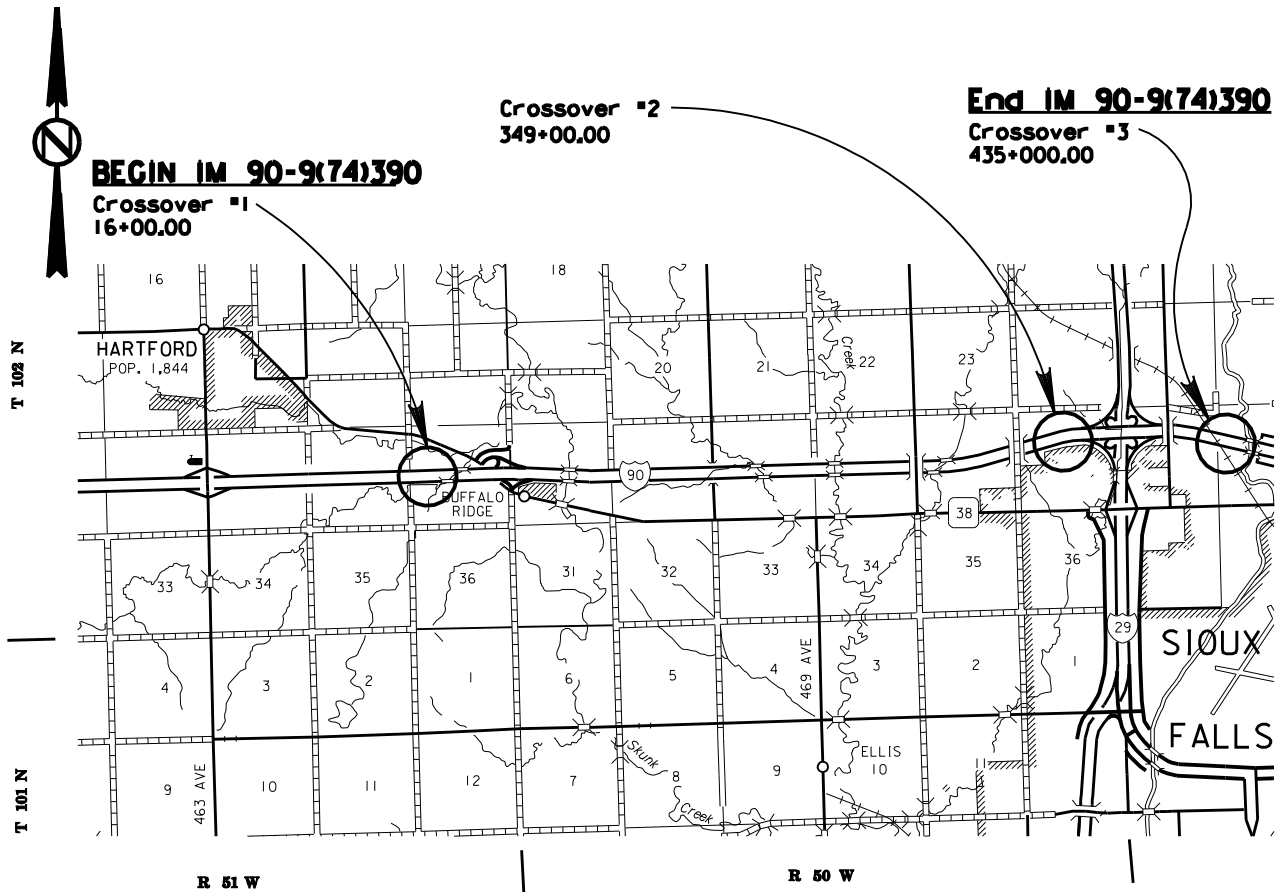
Crossover "2
349+00.00

End IM 90-9(74)390
Crossover "3
435+000.00

BEGIN IM 90-9(74)390
Crossover "1
16+00.00

16
18
HARTFORD
POP. 1,844
T 102 N
20
21
Creek
22
23
90
BUFFALO RIDGE
38
33
34
35
36
31
32
33
34
35
36
29
SIOUX
FALLS
4
3
2
1
6
5
4
469 AVE
3
2
1
9
463 AVE
10
11
12
7
Skunk
8
Creek
9
ELLIS
10
11
T 101 N
R 51 W
R 50 W